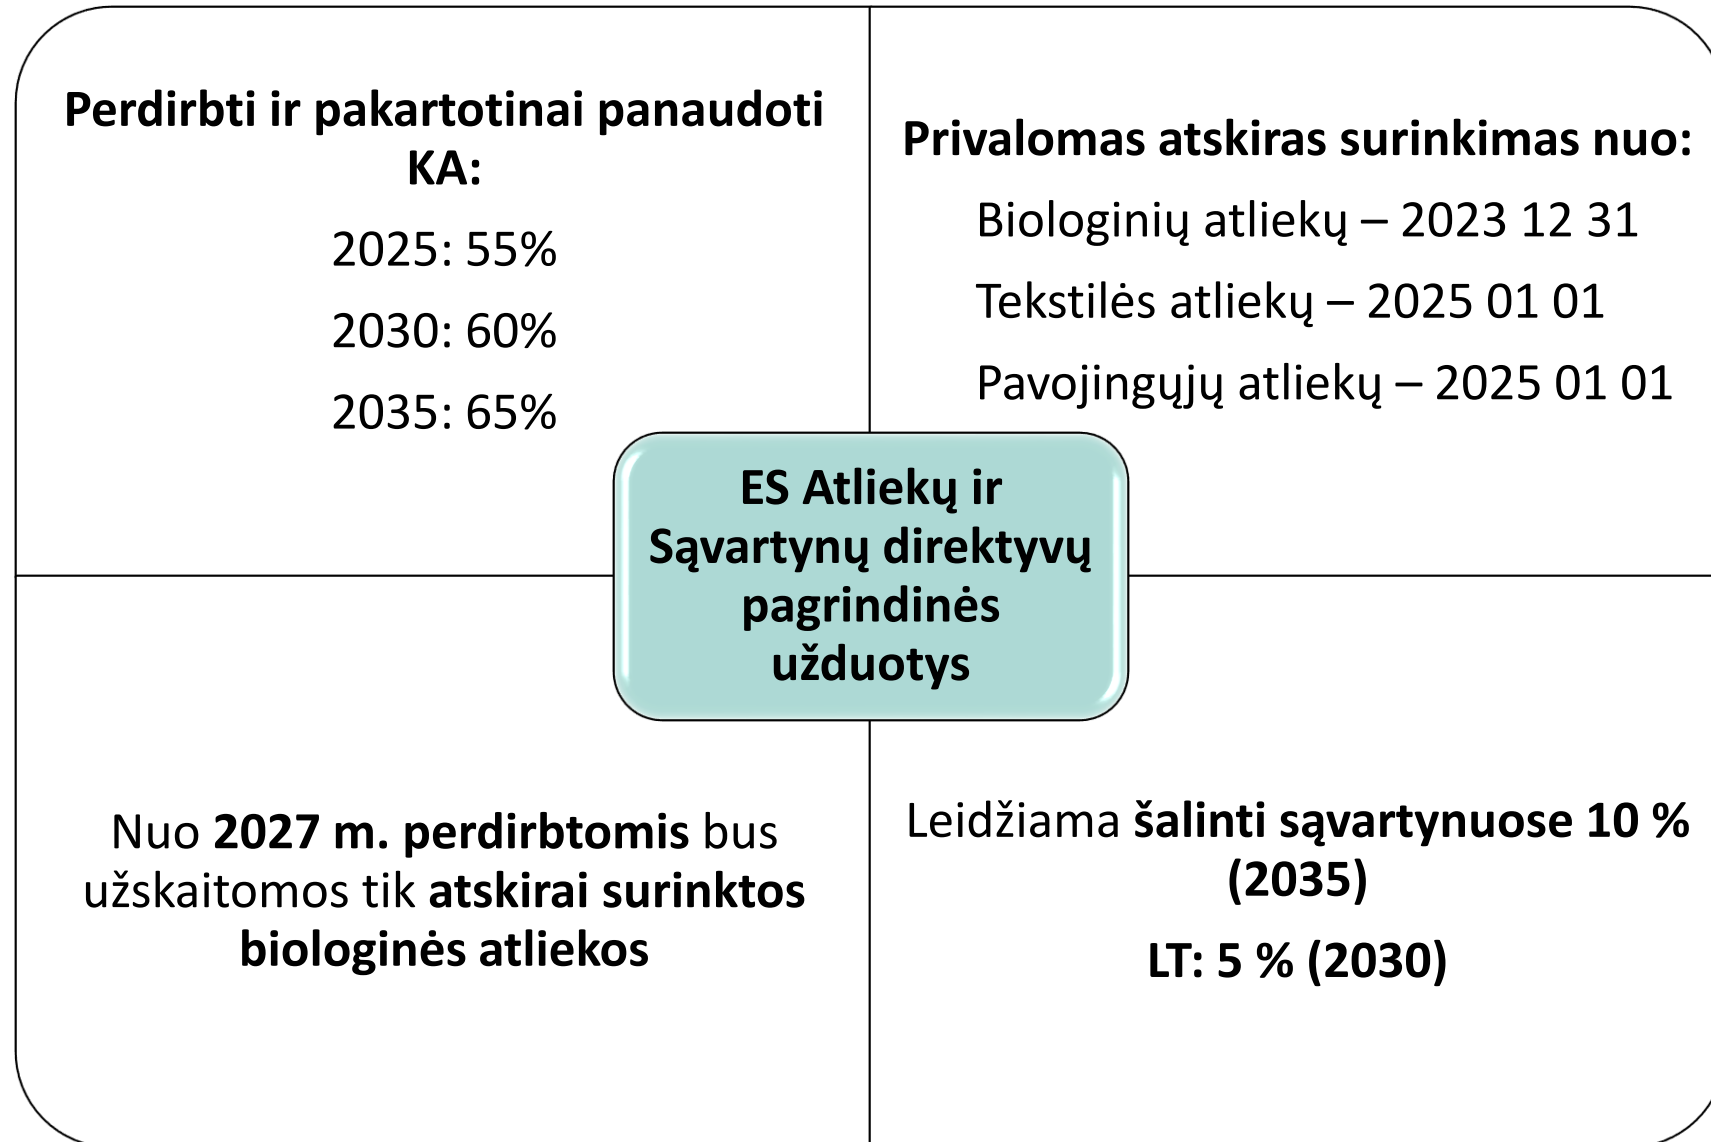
Perdirbti ir pakartotinai panaudoti KA:

2025: 55%

2030: 60%

2035: 65%

Privalomas atskiras surinkimas nuo:

Biologinių atliekų – 2023 12 31

Tekstilės atliekų – 2025 01 01

Pavojingųjų atliekų – 2025 01 01

ES Atliekų ir Sąvartynų direktyvų pagrindinės užduotys

Nuo 2027 m. perdirbtomis bus užskaitomos tik atskirai surinktos biologinės atliekos

Leidžiama šalinti sąvartynuose 10 % (2035)

LT: 5 % (2030)